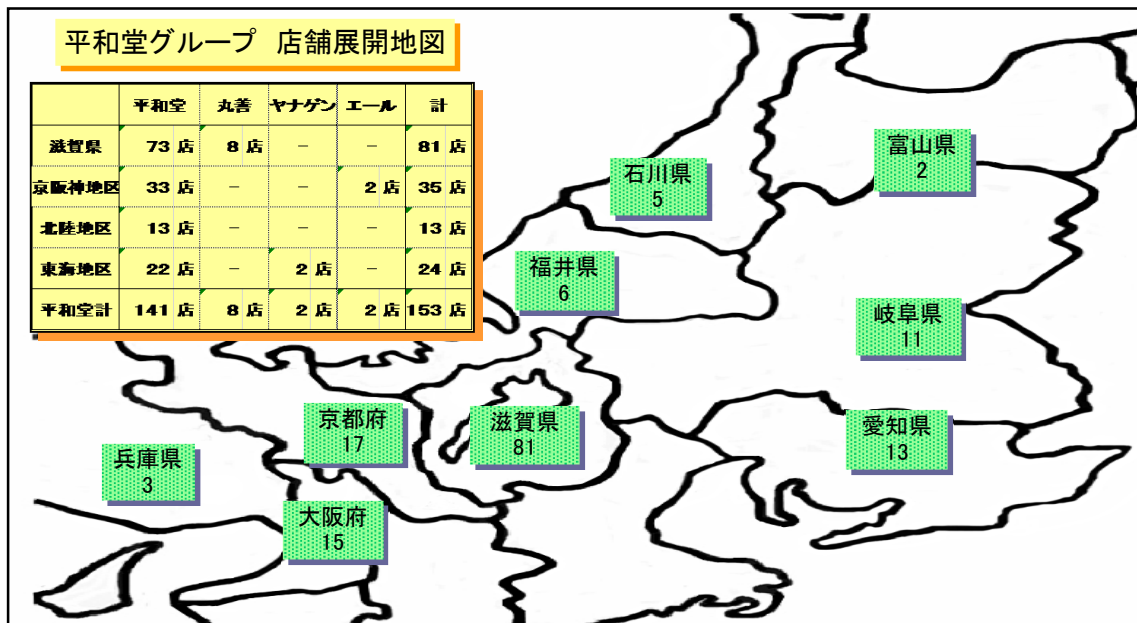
平和堂グループ　店舗展開地図

| | 平和堂 | 丸善 | ヤナゲン | エール | 計 |
|---|---|---|---|---|---|
| 滋賀県 | 73 店 | 8 店 | − | − | 81 店 |
| 京阪神地区 | 33 店 | − | − | 2 店 | 35 店 |
| 北陸地区 | 13 店 | − | − | − | 13 店 |
| 東海地区 | 22 店 | − | 2 店 | − | 24 店 |
| 平和堂計 | 141 店 | 8 店 | 2 店 | 2 店 | 153 店 |

石川県
5

富山県
2

福井県
6

岐阜県
11

京都府
17

滋賀県
81

愛知県
13

兵庫県
3

大阪府
15